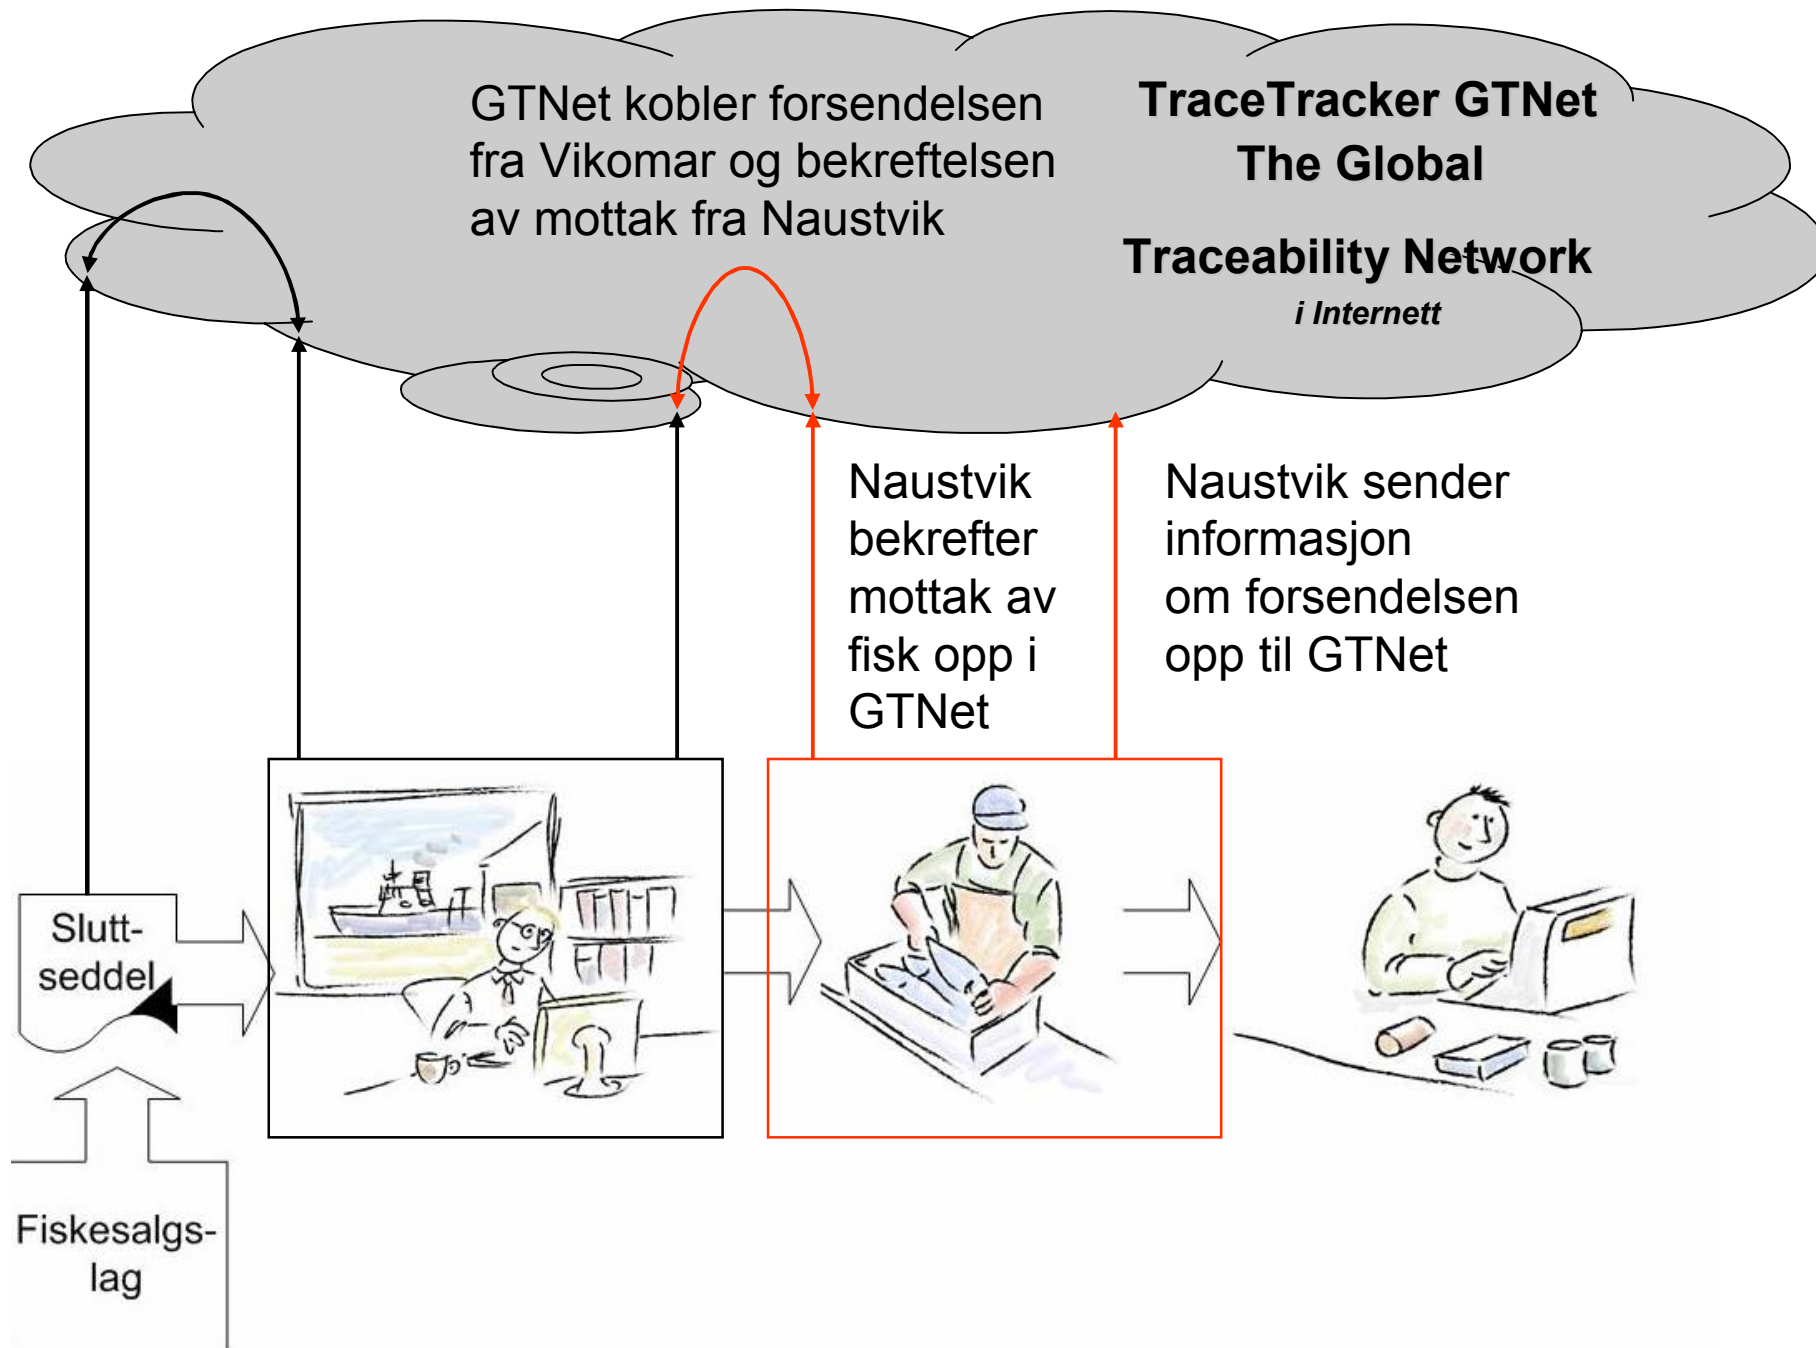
GTNet kobler forsendelsen fra Vikomar og bekreftelsen av mottak fra Naustvik

TraceTracker GTNet
The Global

Traceability Network
i Internett

Naustvik bekrefter mottak av fisk opp i GTNet

Naustvik sender informasjon om forsendelsen opp til GTNet

Slutt-seddel

Fiskesalgs-lag